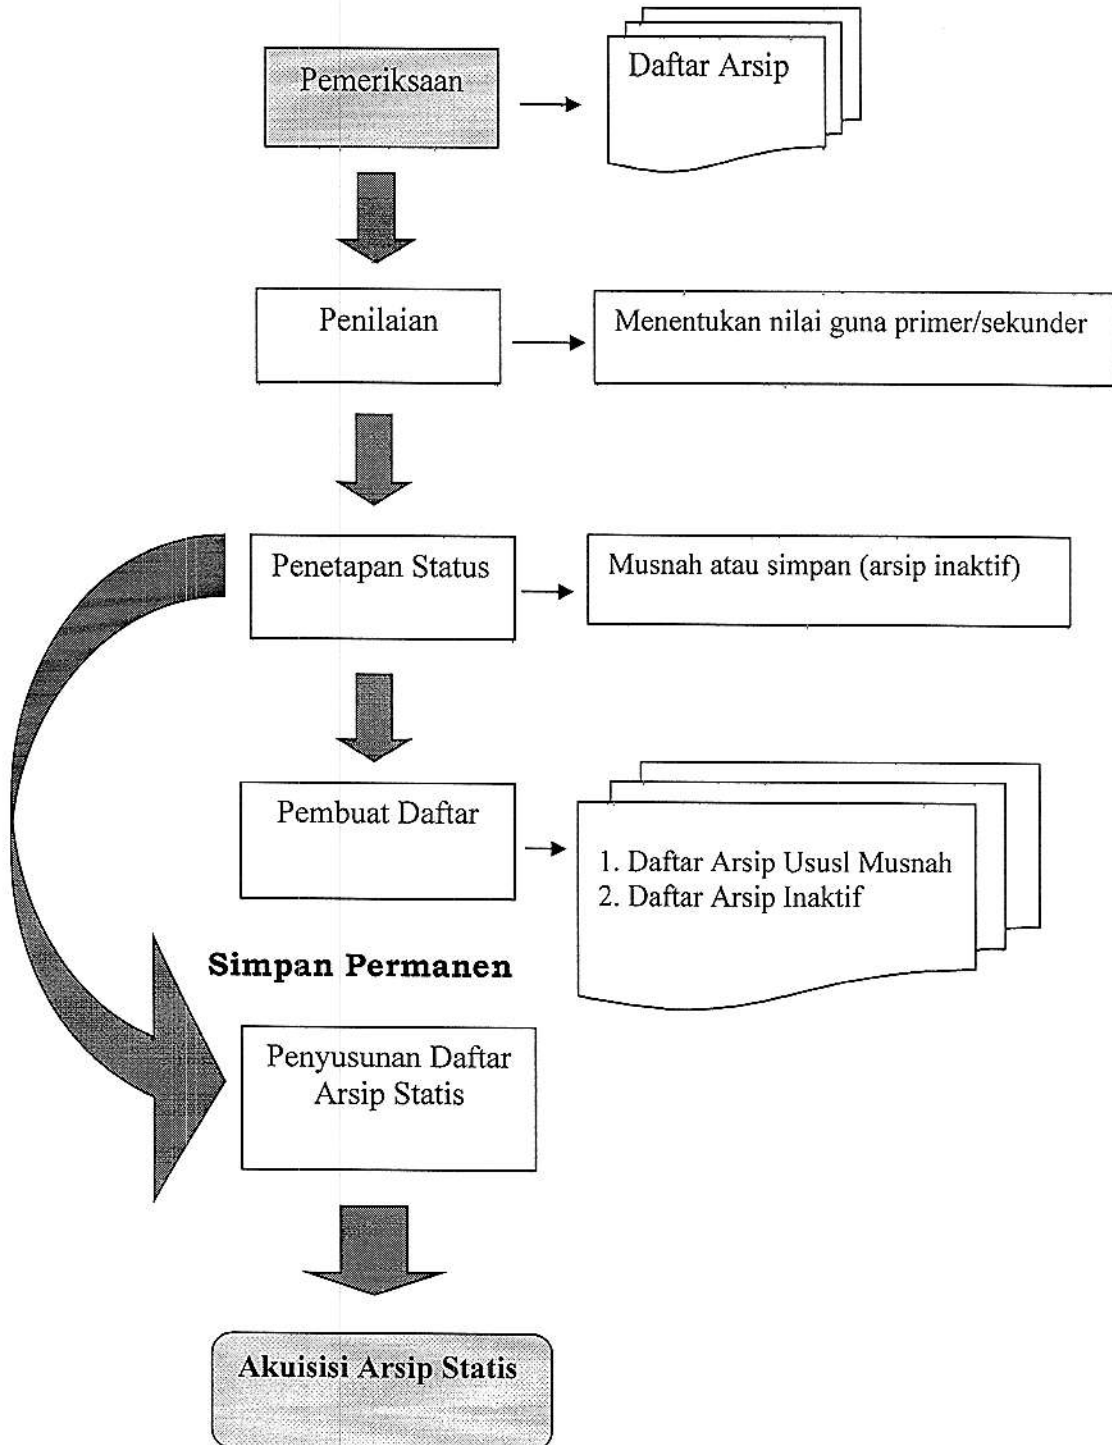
Pemeriksaan

Daftar Arsip

Penilaian

Menentukan nilai guna primer/sekunder

Penetapan Status

Musnah atau simpan (arsip inaktif)

Pembuat Daftar

1. Daftar Arsip Ususl Musnah
2. Daftar Arsip Inaktif

Simpan Permanen

Penyusunan Daftar Arsip Statis

Akuisisi Arsip Statis